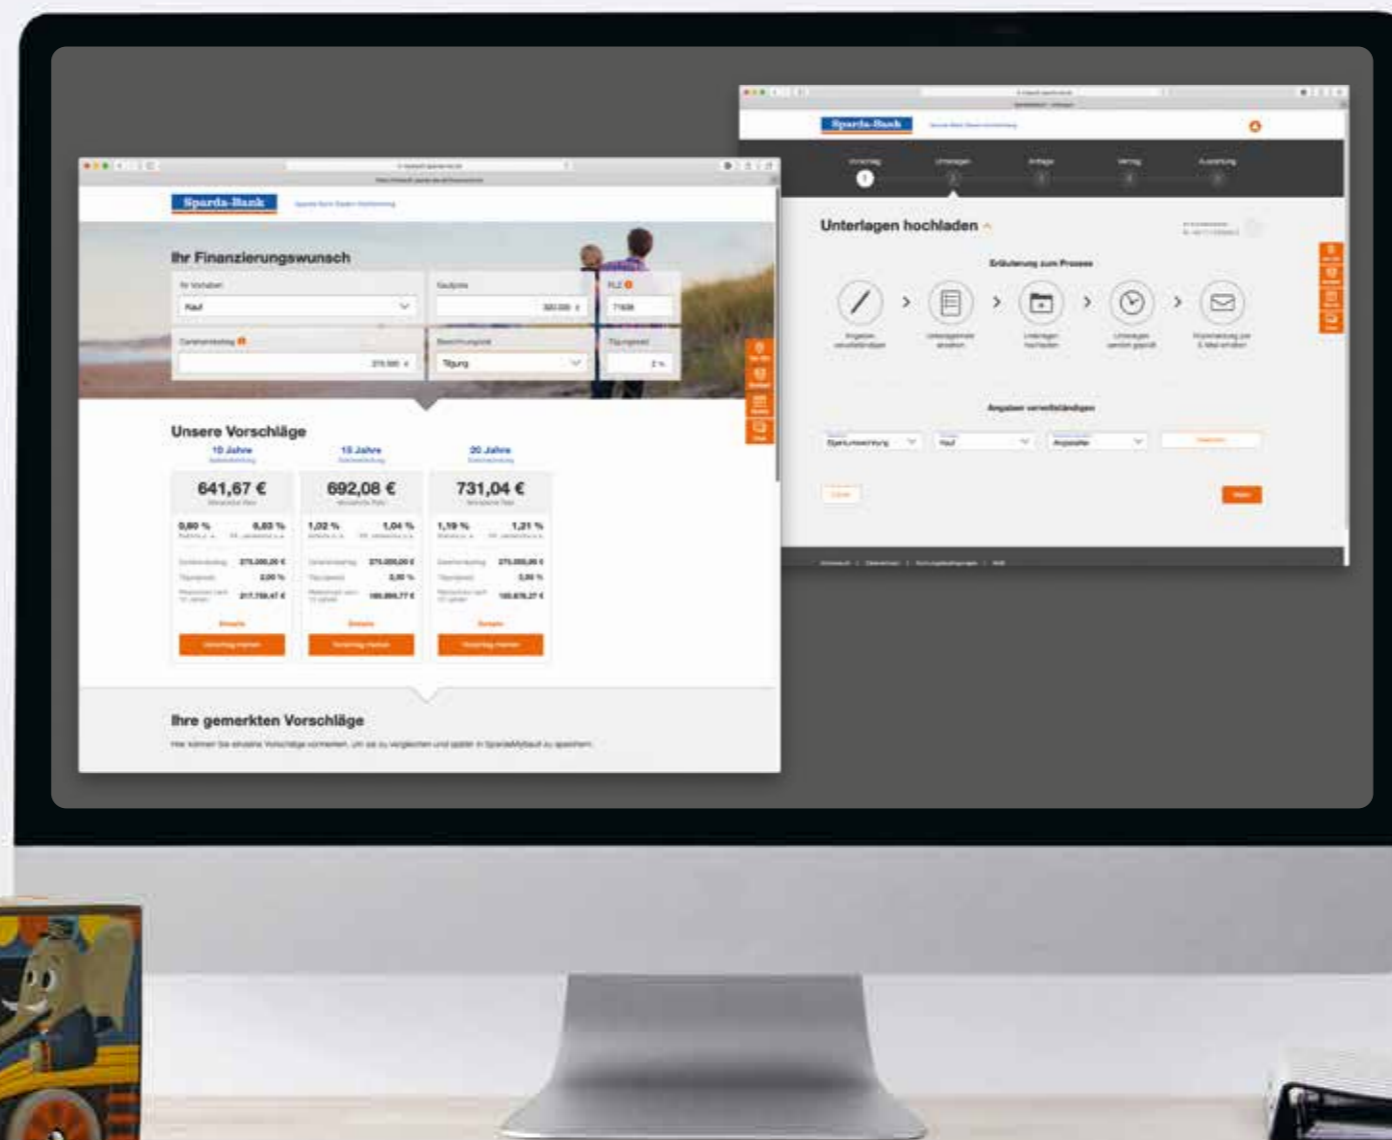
Sparda-Bank

Ihr Finanzierungswunsch

Kauf

Tilgung

Unsere Vorschläge

10 Jahre

15 Jahre

20 Jahre

641,67 €

692,08 €

731,04 €

0,80 %

0,83 %

1,02 %

1,04 %

1,19 %

1,21 %

Ihre gemerkten Vorschläge

Sparda-Bank

Unterlagen hochladen

Erläuterung zum Prozess

Angaben vervollständigen

Kauf